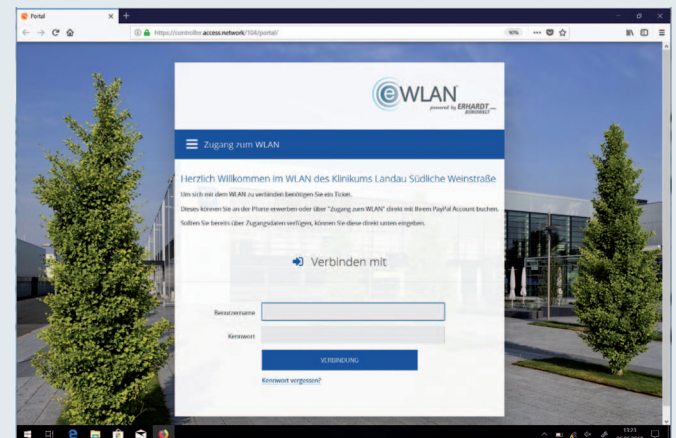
Portal ×

https://controller.access.network/104/portal/

90%

eWLAN powered by ERHARDT BORGWELT

Zugang zum WLAN

Herzlich Willkommen im WLAN des Klinikums Landau Südliche Weinstraße

Um sich mit dem WLAN zu verbinden benötigen Sie ein Ticket.

Dieses können Sie an der Pforte erwerben oder über "Zugang zum WLAN" direkt mit Ihrem PayPal Account buchen.

Sollten Sie bereits über Zugangsdaten verfügen, können Sie diese direkt unten eingeben.

Verbinden mit

Benutzername

Kennwort

VERBINDUNG

Kennwort vergessen?

13:23

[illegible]